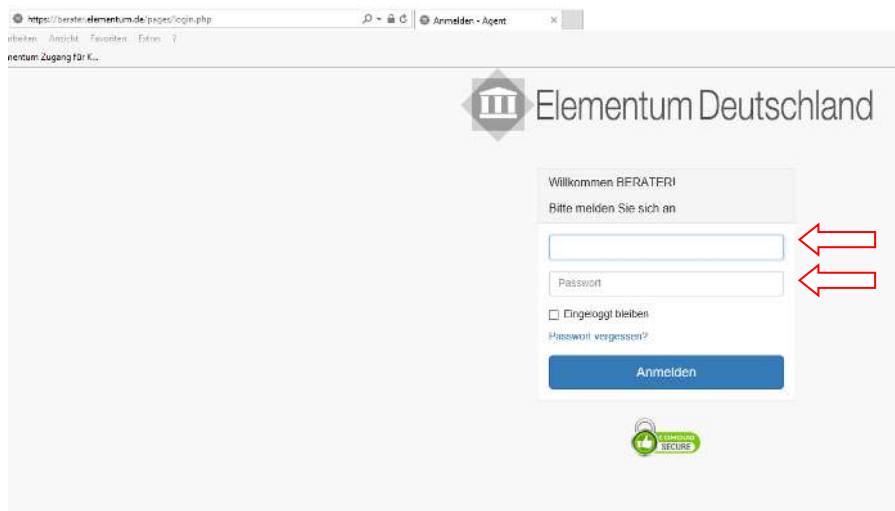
https://berater.elementum.de/pages/login.php

Anmelden - Agent ×

rbeiten Ansicht Favoriten Extras ?

nentum Zugang für K...

Elementum Deutschland

Willkommen BERATER!

Bitte melden Sie sich an

Passwort

Eingeloggt bleiben

Passwort vergessen?

Anmelden

COMODO SECURE